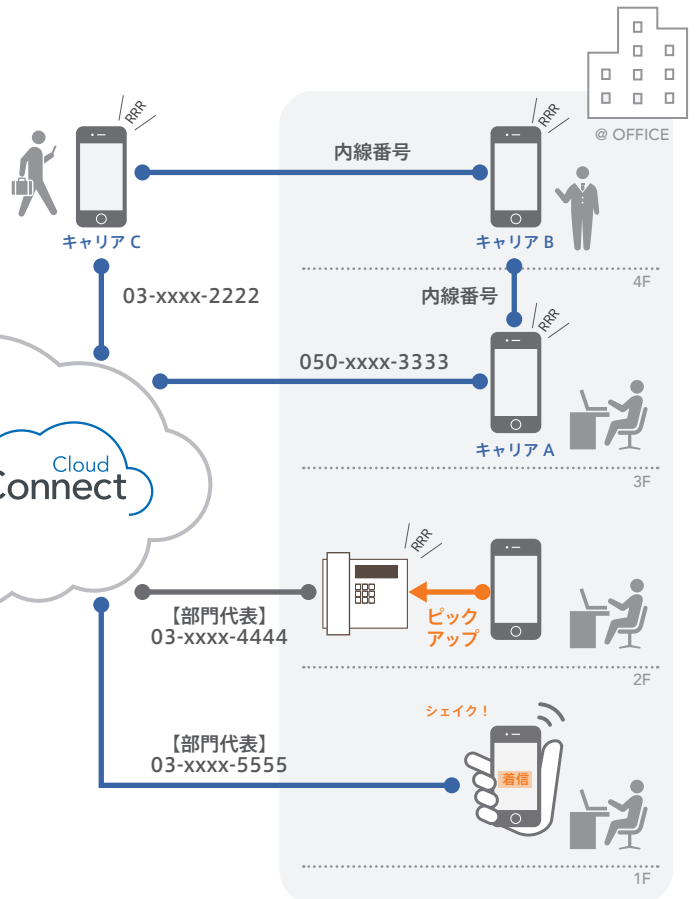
RRR
@ OFFICE
RRR
内線番号
キャリア C
キャリア B
4F
03-xxxx-2222
内線番号
RRR
050-xxxx-3333
キャリア A
Cloud
Connect
3F
RRR
ピック
アップ
【部門代表】
03-xxxx-4444
2F
シェイク！
【部門代表】
03-xxxx-5555
着信
1F